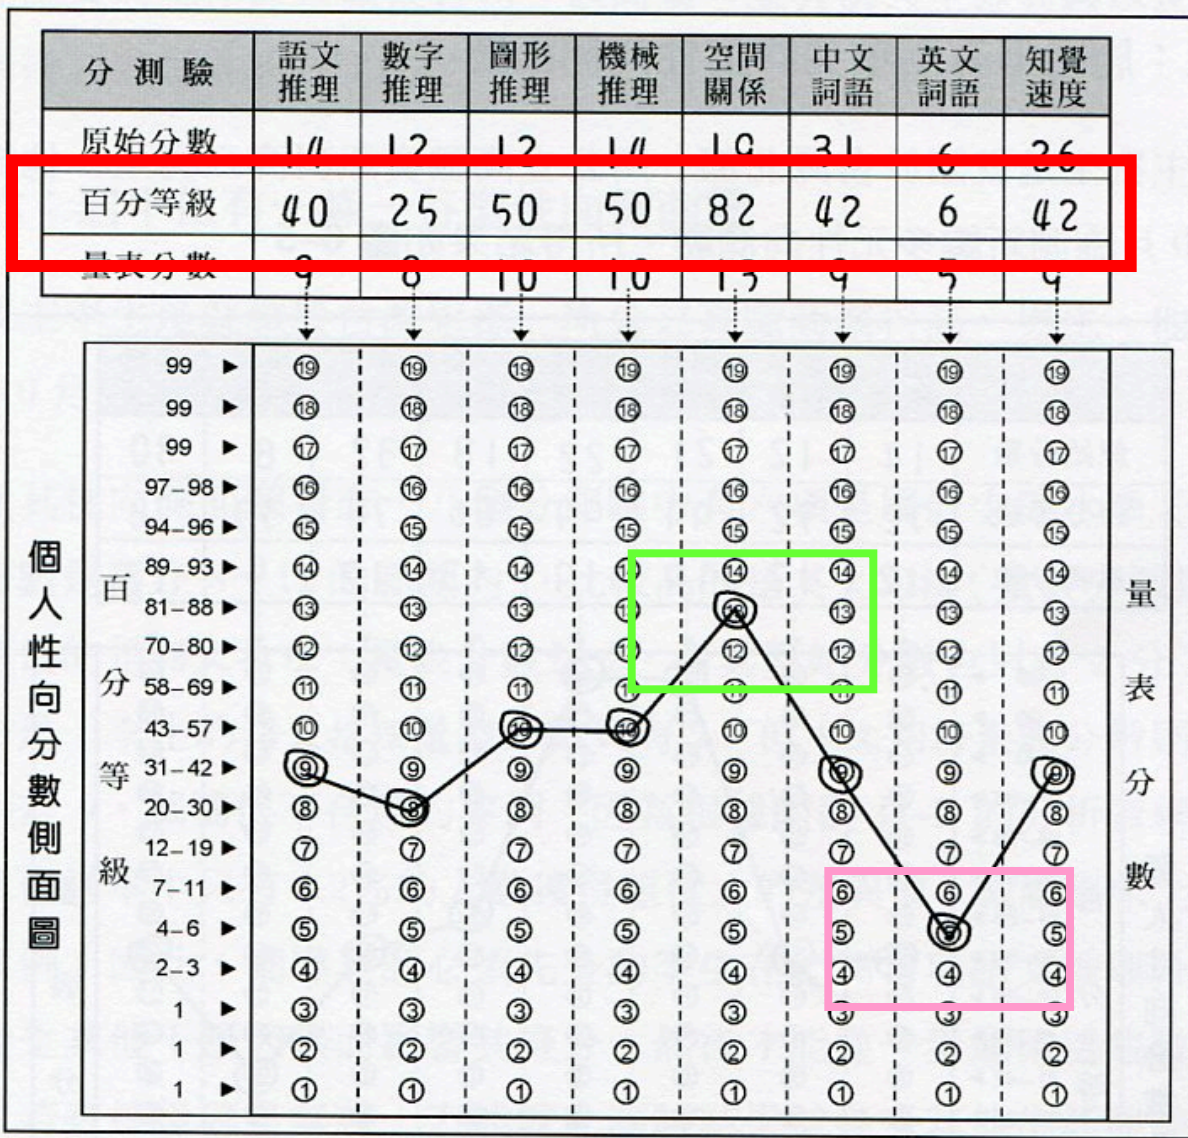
| 分測驗 | 語文推理 | 數字推理 | 圖形推理 | 機械推理 | 空間關係 | 中文詞語 | 英文詞語 | 知覺速度 |
|---|---|---|---|---|---|---|---|---|
| 原始分數 | 14 | 12 | 12 | 14 | 19 | 31 | 6 | 36 |
| 百分等級 | 40 | 25 | 50 | 50 | 82 | 42 | 6 | 42 |
| 量表分數 | 9 | 8 | 10 | 10 | 13 | 9 | 5 | 9 |

個人性向分數側面圖

| 百分等級 | | 語文推理 | 數字推理 | 圖形推理 | 機械推理 | 空間關係 | 中文詞語 | 英文詞語 | 知覺速度 |
|---|---|---|---|---|---|---|---|---|---|
| 99 | ▶ | ⑲ | ⑲ | ⑲ | ⑲ | ⑲ | ⑲ | ⑲ | ⑲ |
| 99 | ▶ | ⑱ | ⑱ | ⑱ | ⑱ | ⑱ | ⑱ | ⑱ | ⑱ |
| 99 | ▶ | ⑰ | ⑰ | ⑰ | ⑰ | ⑰ | ⑰ | ⑰ | ⑰ |
| 97-98 | ▶ | ⑯ | ⑯ | ⑯ | ⑯ | ⑯ | ⑯ | ⑯ | ⑯ |
| 94-96 | ▶ | ⑮ | ⑮ | ⑮ | ⑮ | ⑮ | ⑮ | ⑮ | ⑮ |
| 89-93 | ▶ | ⑭ | ⑭ | ⑭ | ⑭ | ⑭ | ⑭ | ⑭ | ⑭ |
| 81-88 | ▶ | ⑬ | ⑬ | ⑬ | ⑬ | ⑬ | ⑬ | ⑬ | ⑬ |
| 70-80 | ▶ | ⑫ | ⑫ | ⑫ | ⑫ | ⑫ | ⑫ | ⑫ | ⑫ |
| 58-69 | ▶ | ⑪ | ⑪ | ⑪ | ⑪ | ⑪ | ⑪ | ⑪ | ⑪ |
| 43-57 | ▶ | ⑩ | ⑩ | ⑩ | ⑩ | ⑩ | ⑩ | ⑩ | ⑩ |
| 31-42 | ▶ | ⑨ | ⑨ | ⑨ | ⑨ | ⑨ | ⑨ | ⑨ | ⑨ |
| 20-30 | ▶ | ⑧ | ⑧ | ⑧ | ⑧ | ⑧ | ⑧ | ⑧ | ⑧ |
| 12-19 | ▶ | ⑦ | ⑦ | ⑦ | ⑦ | ⑦ | ⑦ | ⑦ | ⑦ |
| 7-11 | ▶ | ⑥ | ⑥ | ⑥ | ⑥ | ⑥ | ⑥ | ⑥ | ⑥ |
| 4-6 | ▶ | ⑤ | ⑤ | ⑤ | ⑤ | ⑤ | ⑤ | ⑤ | ⑤ |
| 2-3 | ▶ | ④ | ④ | ④ | ④ | ④ | ④ | ④ | ④ |
| 1 | ▶ | ③ | ③ | ③ | ③ | ③ | ③ | ③ | ③ |
| 1 | ▶ | ② | ② | ② | ② | ② | ② | ② | ② |
| 1 | ▶ | ① | ① | ① | ① | ① | ① | ① | ① |

量表分數